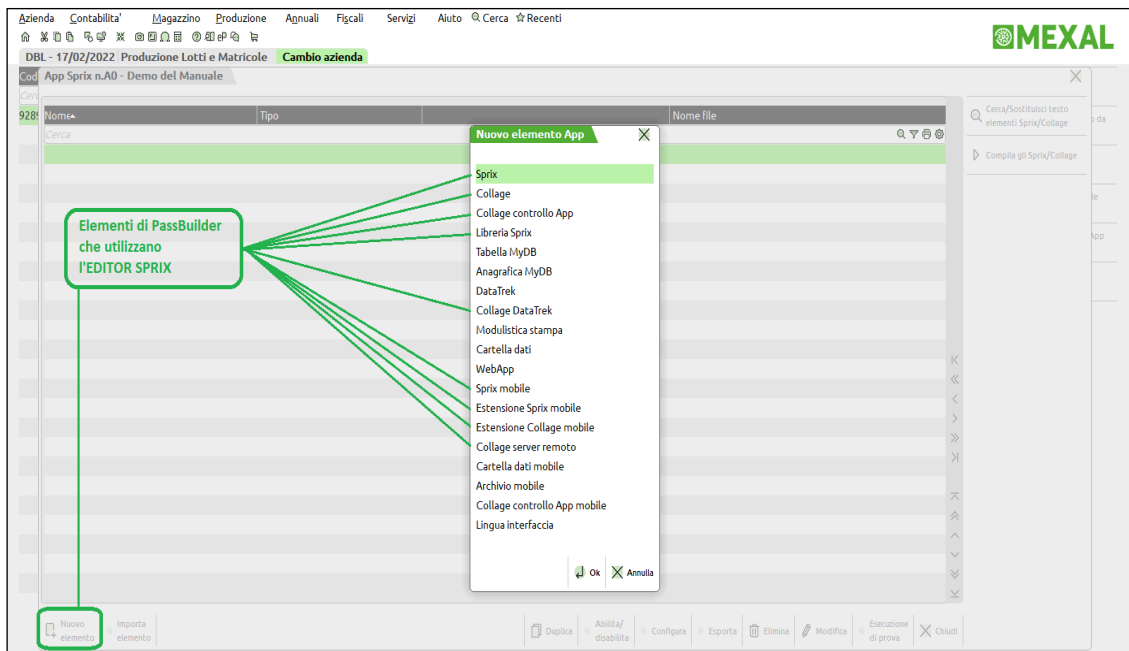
Azienda Contabilita' Magazzino Produzione Annuali Fiscali Servizi Aiuto Cerca Recenti

MEXAL

DBL - 17/02/2022 Produzione Lotti e Matricole Cambio azienda

Cod App Sprix n.A0 - Demo del Manuale

Cerc

9289

| Nome | Tipo | | Nome file |
|---|---|---|---|

Cerca

Cerca/Sostituisci testo elementi Sprix/Collage

Compila gli Sprix/Collage

Nuovo elemento App

Sprix
Collage
Collage controllo App
Libreria Sprix
Tabella MyDB
Anagrafica MyDB
DataTrek
Collage DataTrek
Modulistica stampa
Cartella dati
WebApp
Sprix mobile
Estensione Sprix mobile
Estensione Collage mobile
Collage server remoto
Cartella dati mobile
Archivio mobile
Collage controllo App mobile
Lingua interfaccia

Ok Annulla

Elementi di PassBuilder che utilizzano l'EDITOR SPRIX

Nuovo elemento
Importa elemento
Duplica
Abilita/ disabilita
Configura
Esporta
Elimina
Modifica
Esecuzione di prova
Chiudi